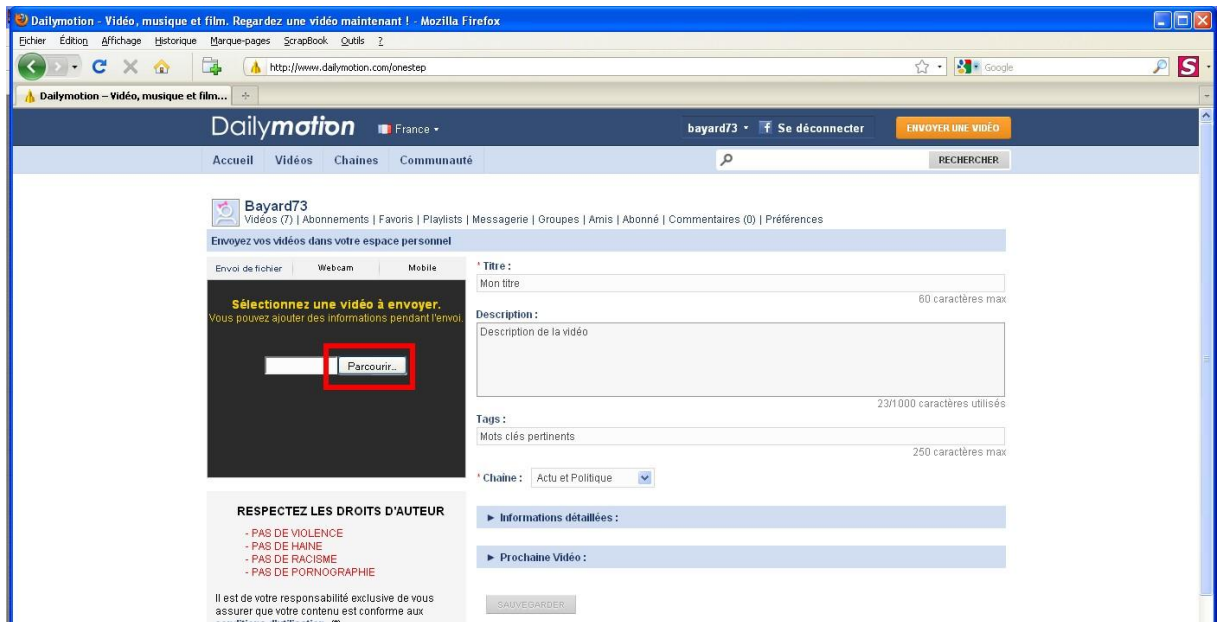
Dailymotion - Vidéo, musique et film. Regardez une vidéo maintenant ! - Mozilla Firefox

Fichier Édition Affichage Historique Marque-pages ScrapBook Outils ?

http://www.dailymotion.com/onestep

Google

Dailymotion – Vidéo, musique et film...

Dailymotion France

bayard73 Se déconnecter

ENVOYER UNE VIDÉO

Accueil Vidéos Chaînes Communauté

RECHERCHER

Bayard73
Vidéos (7) | Abonnements | Favoris | Playlists | Messagerie | Groupes | Amis | Abonné | Commentaires (0) | Préférences

Envoyez vos vidéos dans votre espace personnel

Envoi de fichier Webcam Mobile

Sélectionnez une vidéo à envoyer.
Vous pouvez ajouter des informations pendant l'envoi.

Parcourir...

* Titre :
Mon titre
60 caractères max

Description :
Description de la vidéo
23/1000 caractères utilisés

Tags :
Mots clés pertinents
250 caractères max

* Chaîne : Actu et Politique

► Informations détaillées :

► Prochaine Vidéo :

SAUVEGARDER

RESPECTEZ LES DROITS D'AUTEUR
- PAS DE VIOLENCE
- PAS DE HAINE
- PAS DE RACISME
- PAS DE PORNOGRAPHIE

Il est de votre responsabilité exclusive de vous assurer que votre contenu est conforme aux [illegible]